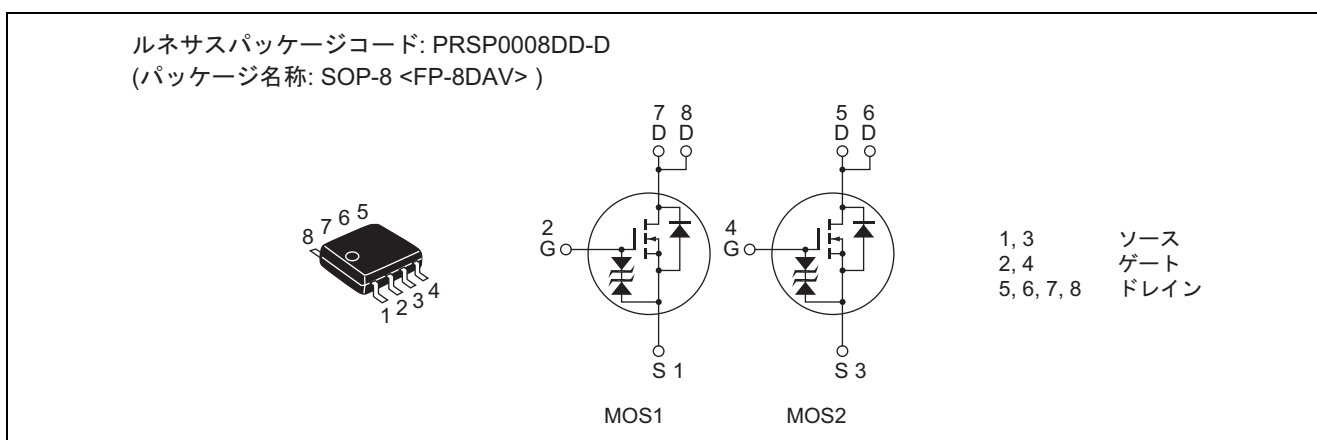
ルネサスパッケージコード: PRSP0008DD-D
(パッケージ名称: SOP-8 <FP-8DAV> )

8 7 6 5

1 2 3 4

7 D 8 D

2 G

S 1

5 D 6 D

4 G

S 3

MOS1

MOS2

| | |
|---|---|
| 1, 3 | ソース |
| 2, 4 | ゲート |
| 5, 6, 7, 8 | ドレイン |